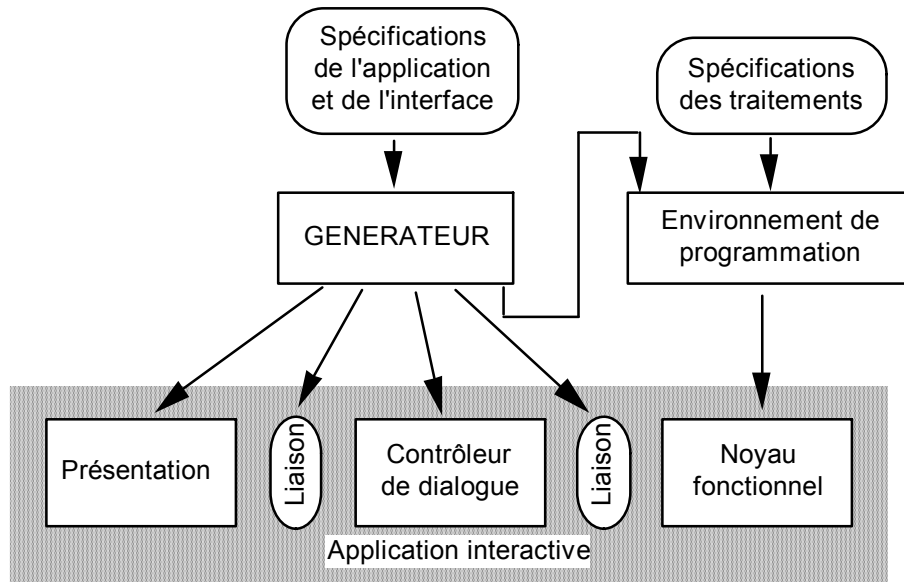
Spécifications de l'application et de l'interface

Spécifications des traitements

GENERATEUR

Environnement de programmation

Présentation

Liaison

Contrôleur de dialogue

Liaison

Noyau fonctionnel

Application interactive